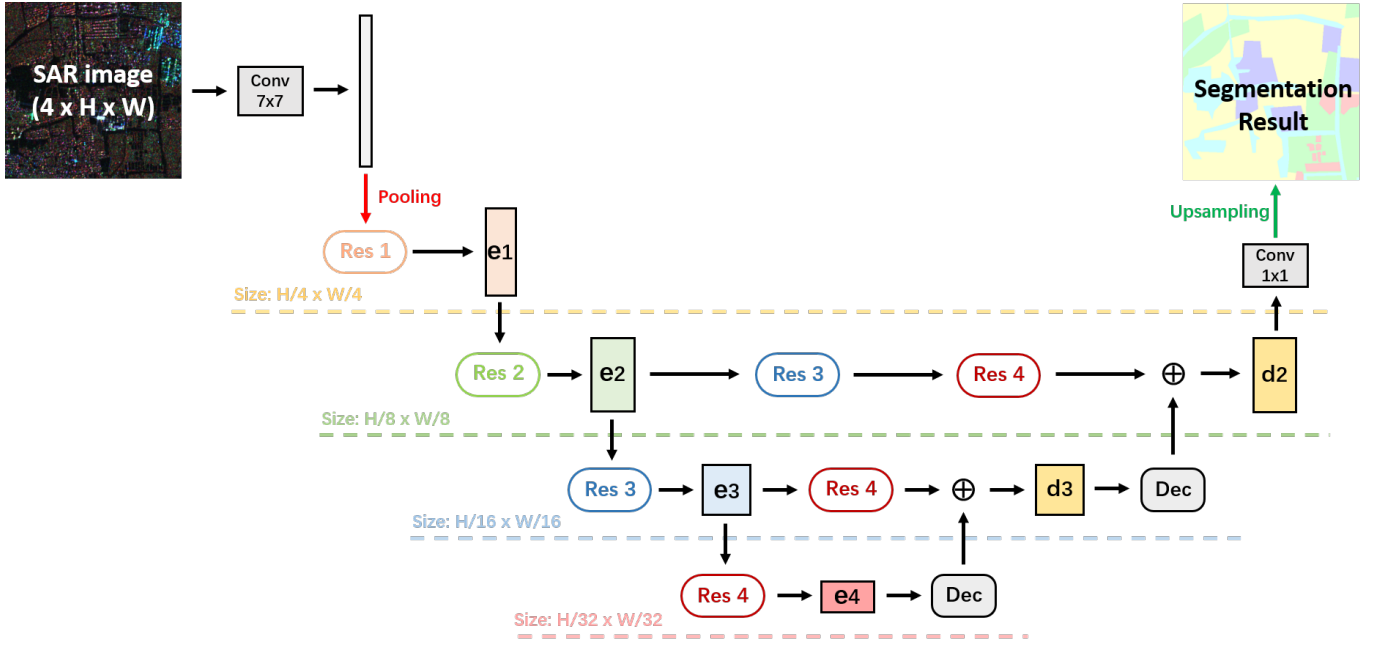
SAR image (4 x H x W)

Conv 7x7

Pooling

Res 1

e1

Size: H/4 x W/4

Res 2

e2

Res 3

Res 4

⊕

d2

Size: H/8 x W/8

Res 3

e3

Res 4

⊕

d3

Dec

Size: H/16 x W/16

Res 4

e4

Dec

Size: H/32 x W/32

Conv 1x1

Upsampling

Segmentation Result